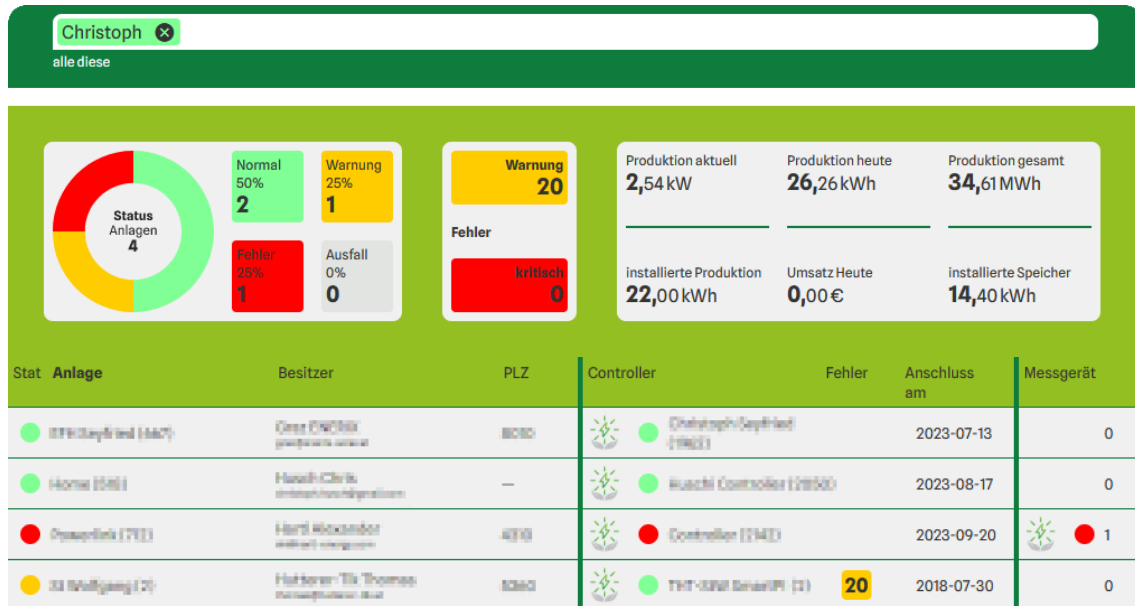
Christoph

alle diese

Status
Anlagen
4

Normal
50%
2

Warnung
25%
1

Fehler
25%
1

Ausfall
0%
0

Warnung
20

Fehler

kritisch
0

Produktion aktuell
2,54 kW

Produktion heute
26,26 kWh

Produktion gesamt
34,61 MWh

installierte Produktion
22,00 kWh

Umsatz Heute
0,00 €

installierte Speicher
14,40 kWh

| Stat | Anlage | Besitzer | PLZ | Controller | Fehler | Anschluss am | Messgerät |
|---|---|---|---|---|---|---|---|
| | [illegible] | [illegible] | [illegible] | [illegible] | | 2023-07-13 | 0 |
| | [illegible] | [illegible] | — | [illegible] | | 2023-08-17 | 0 |
| | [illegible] | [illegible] | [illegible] | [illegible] | | 2023-09-20 | 1 |
| | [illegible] | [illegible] | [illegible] | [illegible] | 20 | 2018-07-30 | 0 |